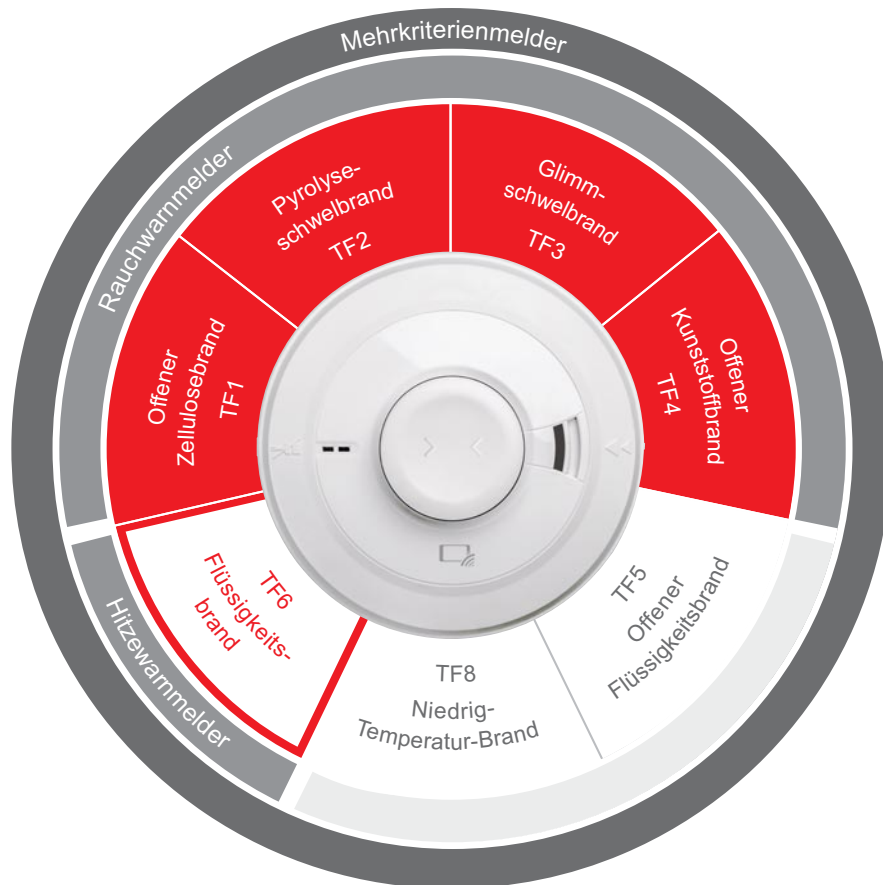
Mehrkriterienmelder

Rauchwarnmelder

Pyrolyse-schwelbrand
TF2

Glimm-schwelbrand
TF3

Offener Zellulosebrand
TF1

Offener Kunststoffbrand
TF4

Hitzewarnmelder

TF6
Flüssigkeits-brand

TF5
Offener
Flüssigkeitsbrand

TF8
Niedrig-Temperatur-Brand